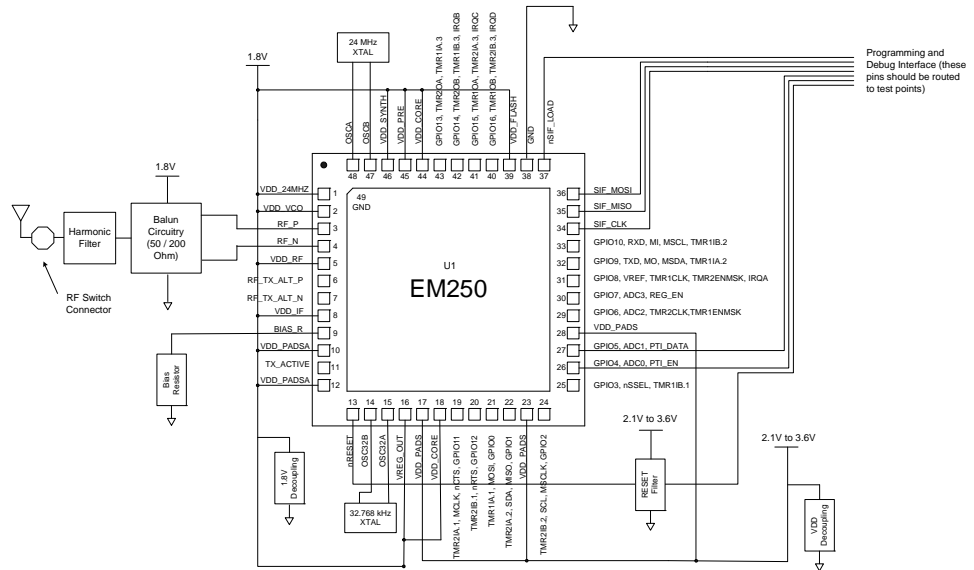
Programming and Debug Interface (these pins should be routed to test points)

1.8V

24 MHz XTAL

OSCA
OSCB
VDD_SYNTH
VDD_PRE
VDD_CORE
GPIO13, TMR2OA, TMR1A.3
GPIO14, TMR2OB, TMR1IB.3, IRQB
GPIO15, TMR1OA, TMR2IA.3, IRQC
GPIO16, TMR1OB, TMR2IB.3, IRQD
VDD_FLASH
GND
nSIF_LOAD

48 47 46 45 44 43 42 41 40 39 38 37

1.8V

Harmonic Filter

Balun Circuitry (50 / 200 Ohm)

RF Switch Connector

VDD_24MHZ 1
VDD_VCO 2
RF_P 3
RF_N 4
VDD_RF 5
RF_TX_ALT_P 6
RF_TX_ALT_N 7
VDD_IF 8
BIAS_R 9
VDD_PADSA 10
TX_ACTIVE 11
VDD_PADSA 12

49
GND

U1
EM250

36 SIF_MOSI
35 SIF_MISO
34 SIF_CLK
33 GPIO10, RXD, MI, MSCL, TMR1IB.2
32 GPIO9, TXD, MO, MSDA, TMR1IA.2
31 GPIO8, VREF, TMR1CLK, TMR2ENMSK, IRQA
30 GPIO7, ADC3, REG_EN
29 GPIO6, ADC2, TMR2CLK,TMR1ENMSK
28 VDD_PADS
27 GPIO5, ADC1, PTI_DATA
26 GPIO4, ADC0, PTI_EN
25 GPIO3, nSSEL, TMR1IB.1

Bias Resistor

13 14 15 16 17 18 19 20 21 22 23 24

nRESET
OSC32B
OSC32A
VREG_OUT
VDD_PADS
VDD_CORE
TMR2IA.1, MCLK, nCTS, GPIO11
TMR2IB.1, nRTS, GPIO12
TMR1IA.1, MOSI, GPIO0
TMR1IA.2, SDA, MISO, GPIO1
VDD_PADS
TMR2IB.2, SCL, MSCLK, GPIO2

1.8V Decoupling

32.768 kHz XTAL

2.1V to 3.6V

RESET Filter

2.1V to 3.6V

VDD Decoupling